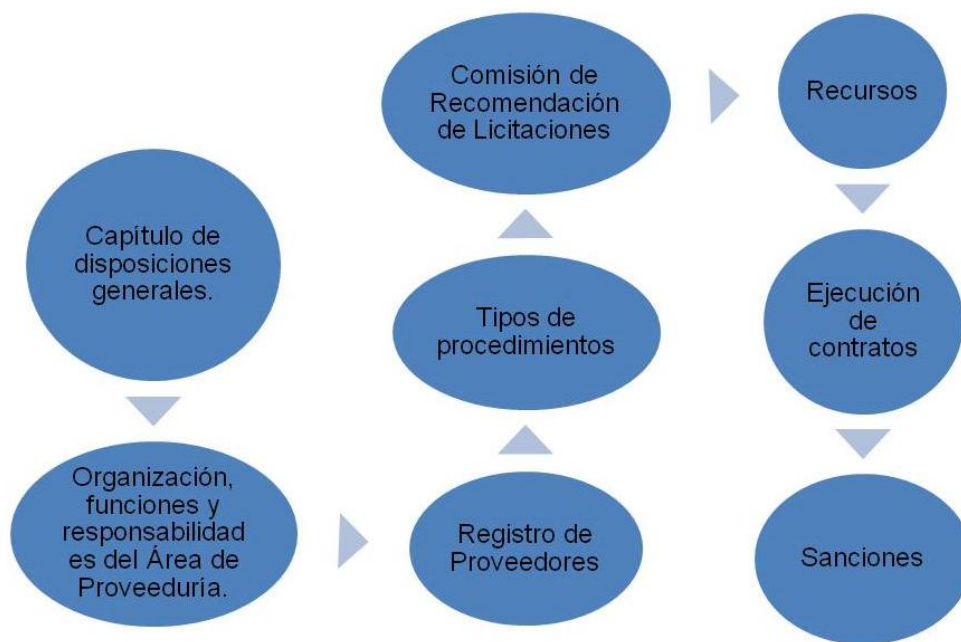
Capítulo de disposiciones generales.

Organización, funciones y responsabilidades del Área de Proveeduría.

Registro de Proveedores

Tipos de procedimientos

Comisión de Recomendación de Licitaciones

Recursos

Ejecución de contratos

Sanciones